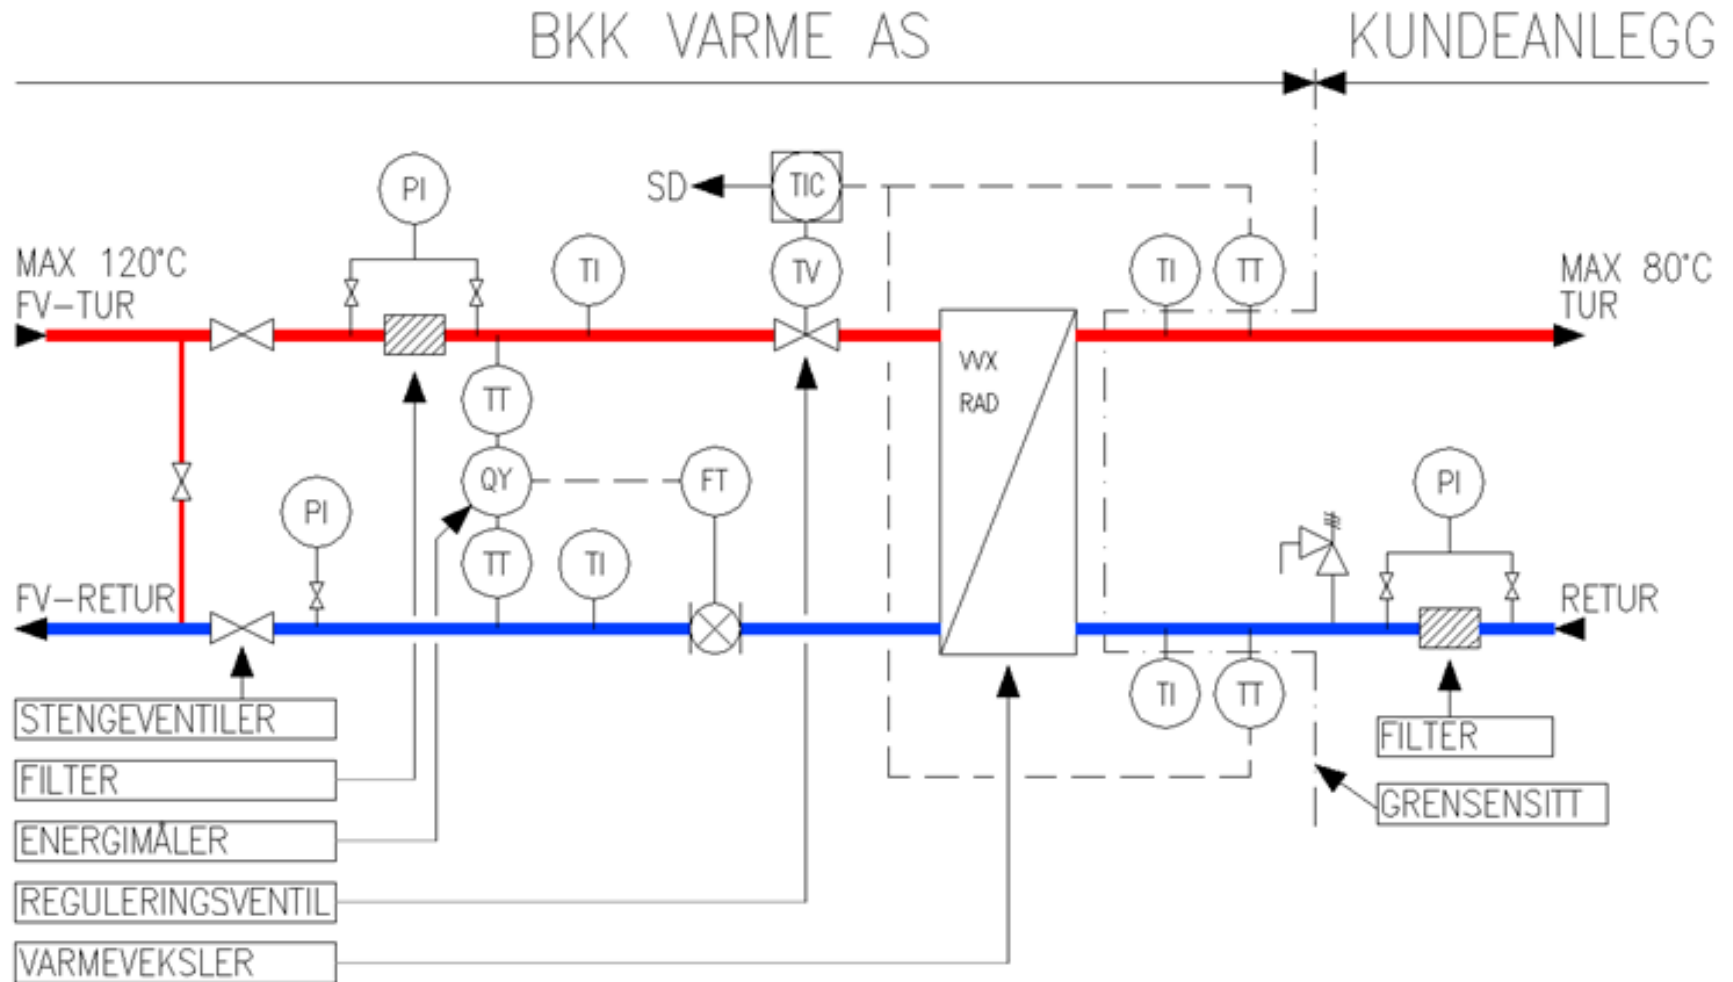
BKK VARME AS

KUNDEANLEGG

PI

SD

TIC

MAX 120°C
FV–TUR

TI

TV

TI

TT

MAX 80°C
TUR

VVX
RAD

TT

QY

FT

PI

PI

TT

TI

FV–RETUR

RETUR

TI

TT

STENGEVENTILER

FILTER

FILTER

ENERGIMÅLER

GRENSENSITT

REGULERINGSVENTIL

VARMEVEKSLER